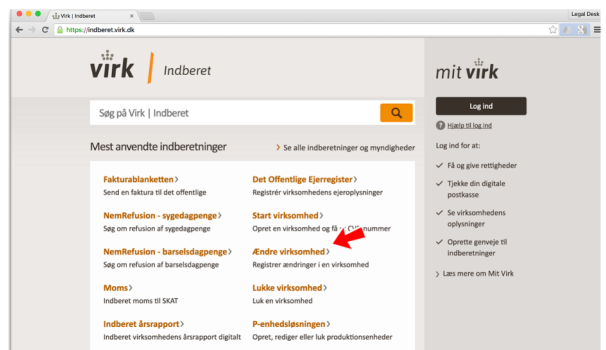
Virk | Indberet

Legal Desk

https://indberet.virk.dk

virk | Indberet

mit virk

Søg på Virk | Indberet

Log ind

Hjælp til log ind

Mest anvendte indberetninger

Se alle indberetninger og myndigheder

Log ind for at:

Få og give rettigheder

Tjekke din digitale postkasse

Se virksomhedens oplysninger

Oprette genveje til indberetninger

Læs mere om Mit Virk

Fakturablanketten
Send en faktura til det offentlige

Det Offentlige Ejerregister
Registrér virksomhedens ejeroplysninger

NemRefusion - sygedagpenge
Søg om refusion af sygedagpenge

Start virksomhed
Opret en virksomhed og få et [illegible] nummer

NemRefusion - barselsdagpenge
Søg om refusion af barselsdagpenge

Ændre virksomhed
Registrer ændringer i en virksomhed

Moms
Indberet moms til SKAT

Lukke virksomhed
Luk en virksomhed

Indberet årsrapport
Indberet virksomhedens årsrapport digitalt

P-enhedsløsningen
Opret, rediger eller luk produktionsenheder